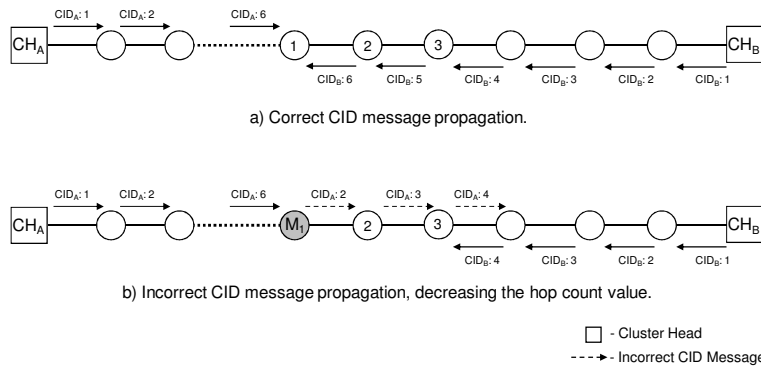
$CID_A$: 1 $CID_A$: 2 $CID_A$: 6

$CH_A$ 1 2 3 $CH_B$

$CID_B$: 6 $CID_B$: 5 $CID_B$: 4 $CID_B$: 3 $CID_B$: 2 $CID_B$: 1

a) Correct CID message propagation.

$CID_A$: 1 $CID_A$: 2 $CID_A$: 6 $CID_A$: 2 $CID_A$: 3 $CID_A$: 4

$CH_A$ $M_1$ 2 3 $CH_B$

$CID_B$: 4 $CID_B$: 3 $CID_B$: 2 $CID_B$: 1

b) Incorrect CID message propagation, decreasing the hop count value.

- Cluster Head
- Incorrect CID Message